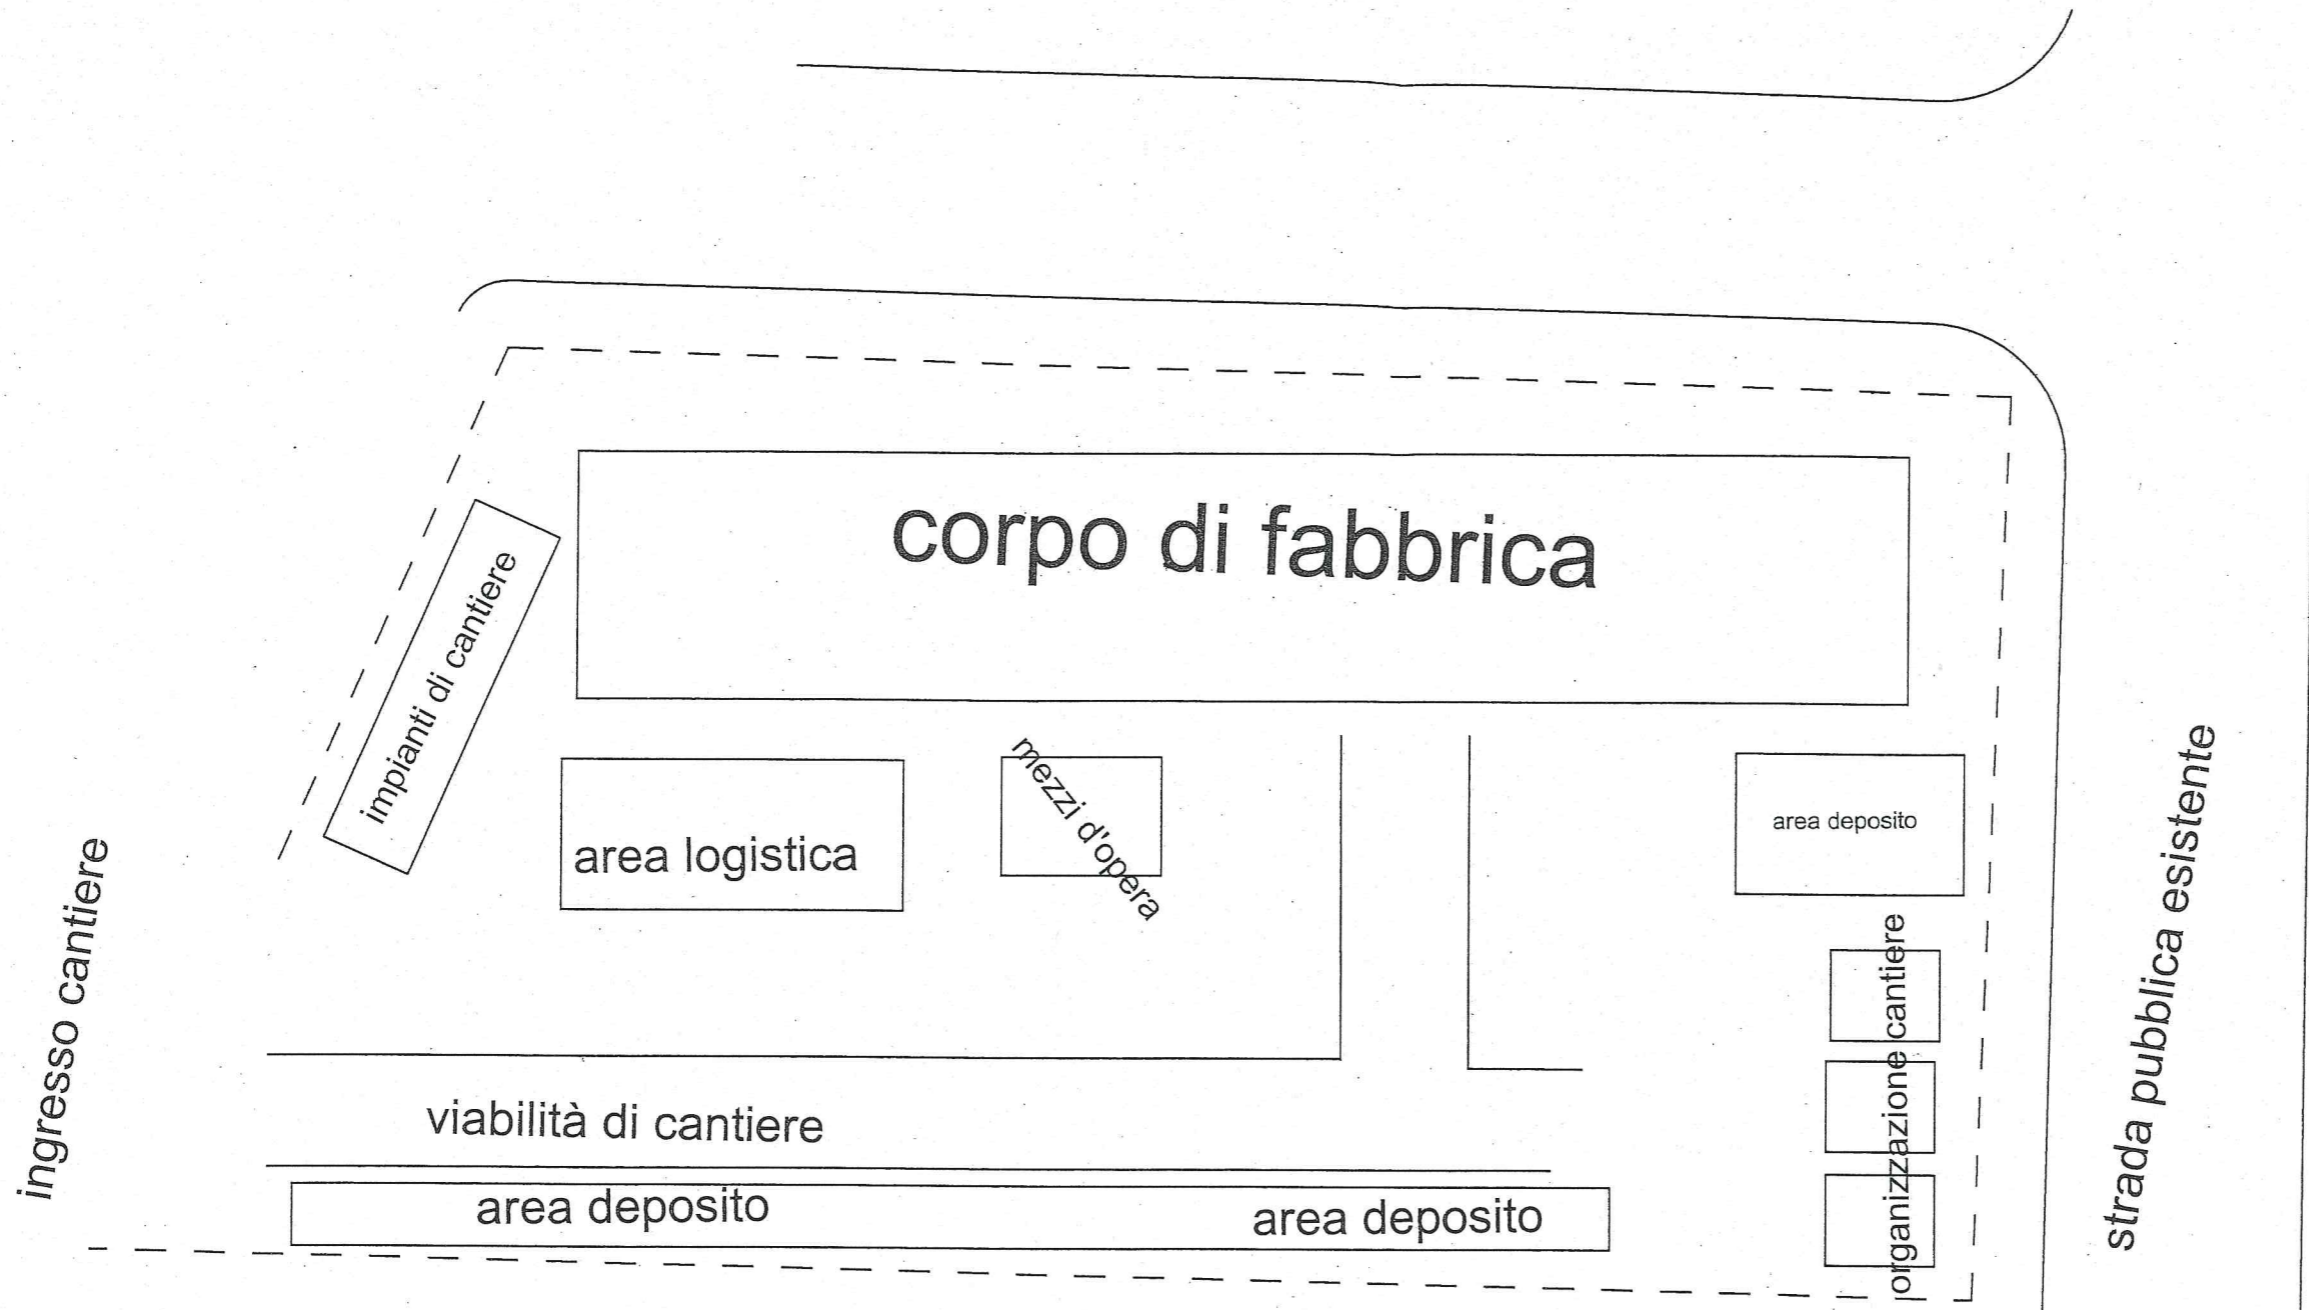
corpo di fabbrica

impianti di cantiere

area logistica

mezzi d'opera

area deposito

organizzazione cantiere

ingresso cantiere

strada pubblica esistente

viabilità di cantiere

area deposito

area deposito